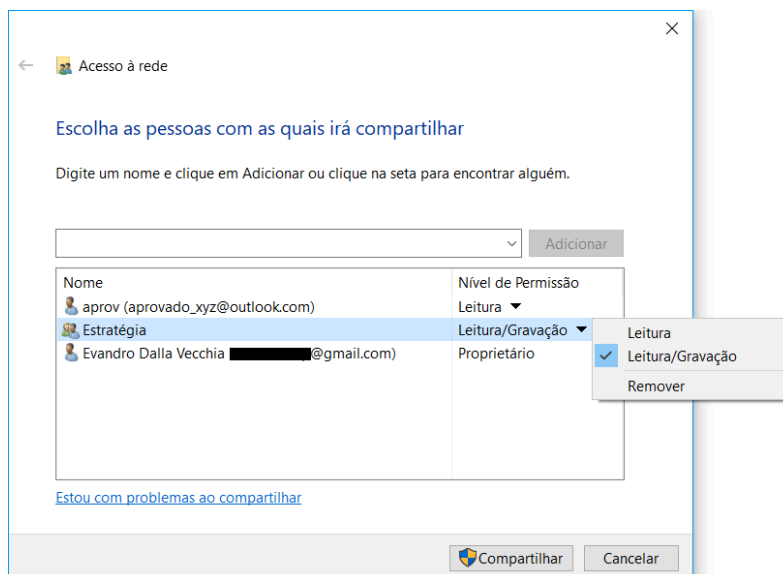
Acesso à rede

Escolha as pessoas com as quais irá compartilhar

Digite um nome e clique em Adicionar ou clique na seta para encontrar alguém.

Adicionar

| Nome | Nível de Permissão |
|---|---|
| aprov (aprovado_xyz@outlook.com) | Leitura |
| Estratégia | Leitura/Gravação |
| Evandro Dalla Vecchia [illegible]@gmail.com) | Proprietário |

Leitura
Leitura/Gravação
Remover

Estou com problemas ao compartilhar

Compartilhar
Cancelar